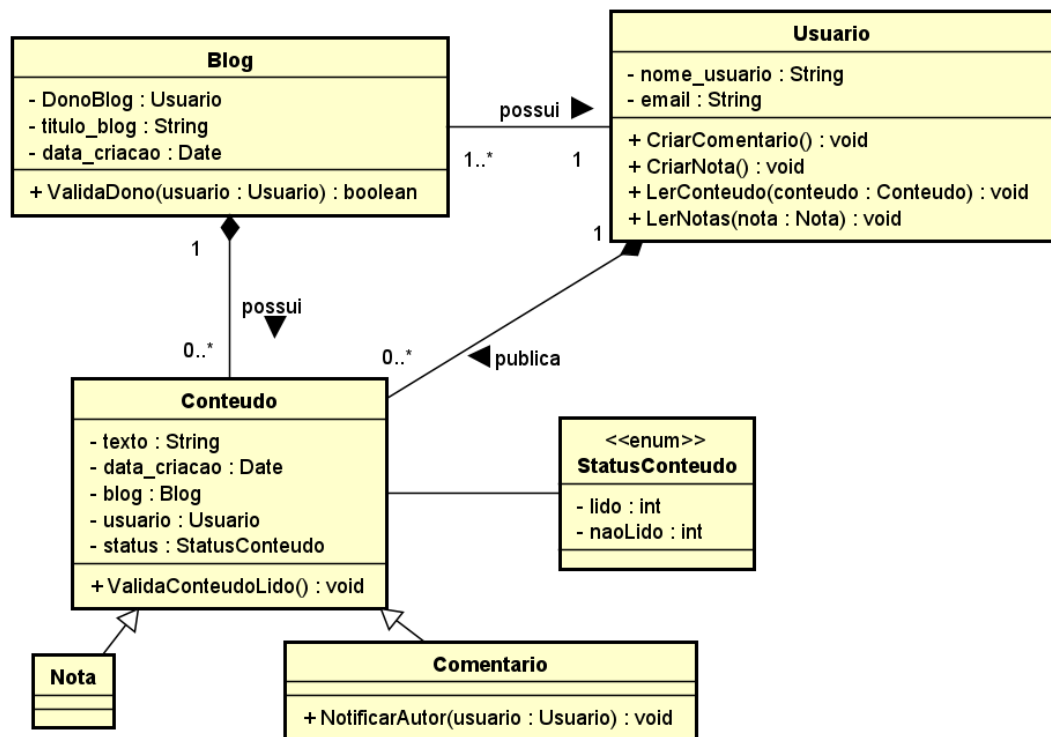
Blog
- DonoBlog : Usuario
- titulo_blog : String
- data_criacao : Date
+ ValidaDono(usuario : Usuario) : boolean

possui ▶
1..*
1

Usuario
- nome_usuario : String
- email : String
+ CriarComentario() : void
+ CriarNota() : void
+ LerConteudo(conteudo : Conteudo) : void
+ LerNotas(nota : Nota) : void

1
possui ▼
0..*

1
0..*
◀ publica

Conteudo
- texto : String
- data_criacao : Date
- blog : Blog
- usuario : Usuario
- status : StatusConteudo
+ ValidaConteudoLido() : void

<<enum>>
StatusConteudo
- lido : int
- naoLido : int

Nota

Comentario
+ NotificarAutor(usuario : Usuario) : void